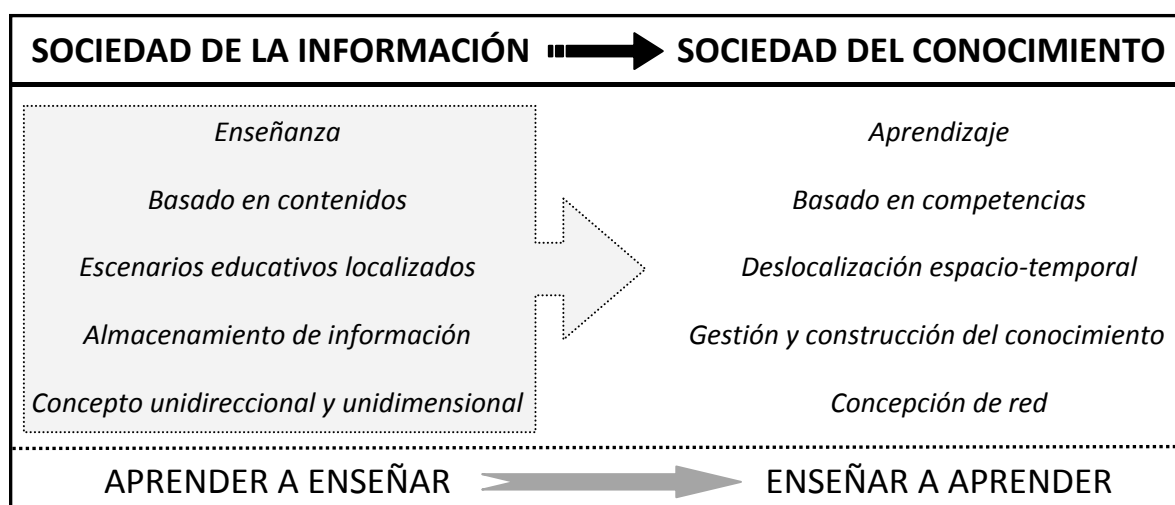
SOCIEDAD DE LA INFORMACIÓN → SOCIEDAD DEL CONOCIMIENTO

| | |
|---|---|
| *Enseñanza* | *Aprendizaje* |
| *Basado en contenidos* | *Basado en competencias* |
| *Escenarios educativos localizados* | *Deslocalización espacio-temporal* |
| *Almacenamiento de información* | *Gestión y construcción del conocimiento* |
| *Concepto unidireccional y unidimensional* | *Concepción de red* |

APRENDER A ENSEÑAR → ENSEÑAR A APRENDER